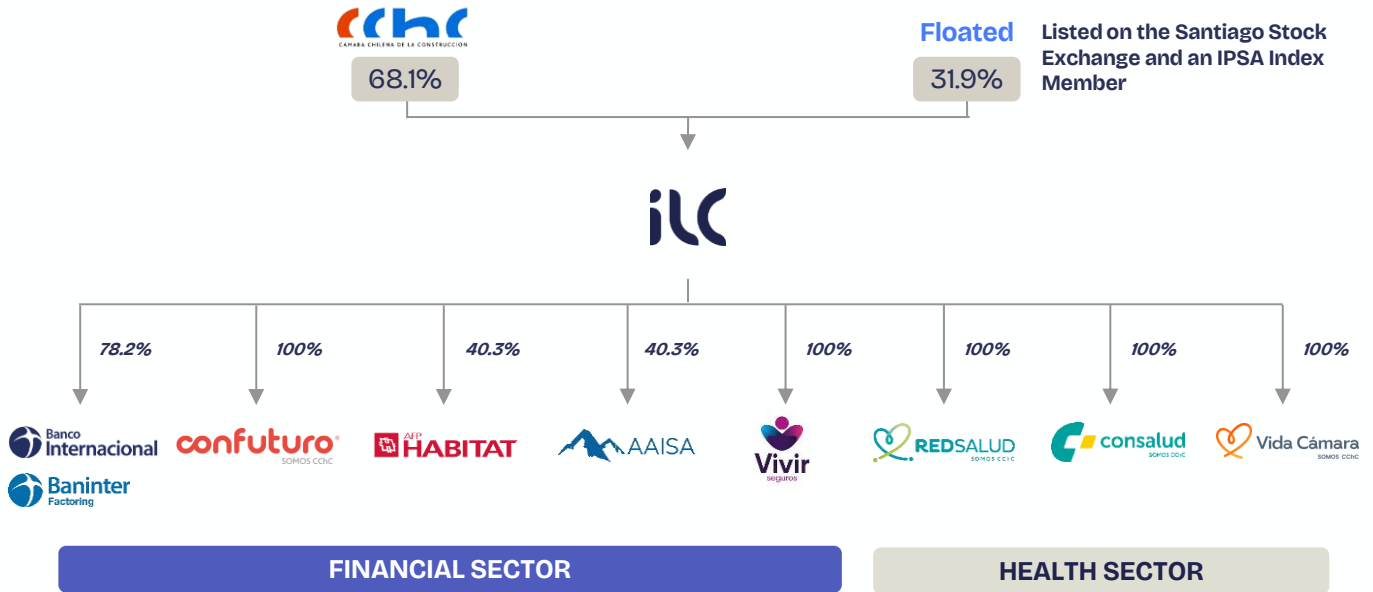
CChC
CÁMARA CHILENA DE LA CONSTRUCCIÓN
68.1%

Floated
31.9%

Listed on the Santiago Stock Exchange and an IPSA Index Member

ILC

78.2%
100%
40.3%
40.3%
100%
100%
100%
100%

Banco Internacional
Baninter Factoring
confuturo SOMOS CCHC
AFP HABITAT
AAISA
Vivir seguros
REDSALUD SOMOS CCHC
consalud SOMOS CCHC
Vida Cámara SOMOS CCHC

FINANCIAL SECTOR
HEALTH SECTOR